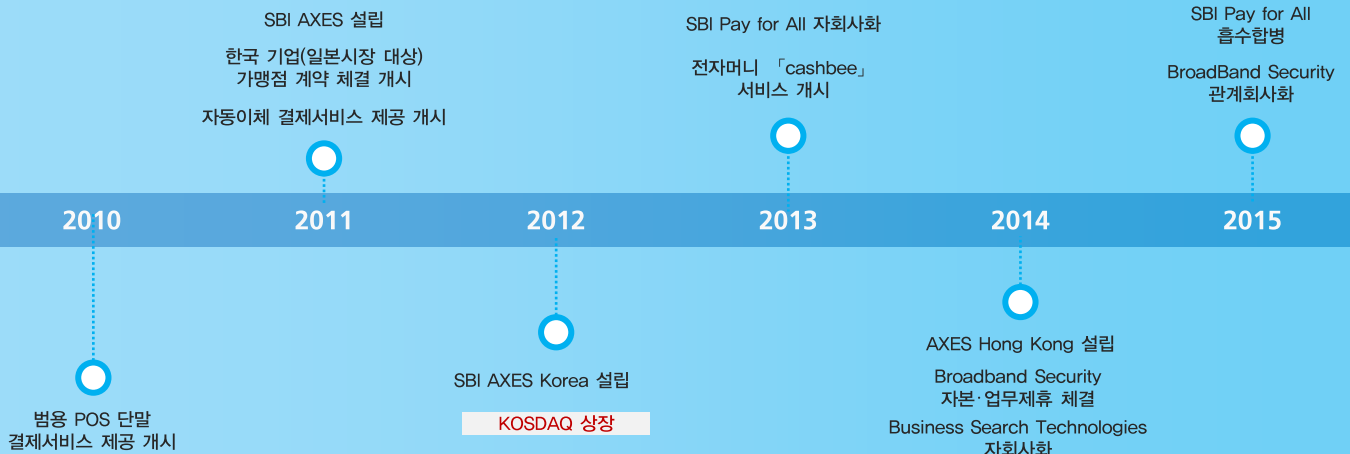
SBI AXES 설립

한국 기업(일본시장 대상)
가맹점 계약 체결 개시

자동이체 결제서비스 제공 개시

SBI Pay for All 자회사화

전자머니 「cashbee」
서비스 개시

SBI Pay for All
흡수합병

BroadBand Security
관계회사화

2010 2011 2012 2013 2014 2015

범용 POS 단말
결제서비스 제공 개시

SBI AXES Korea 설립

KOSDAQ 상장

AXES Hong Kong 설립

Broadband Security
자본·업무제휴 체결

Business Search Technologies
자회사화